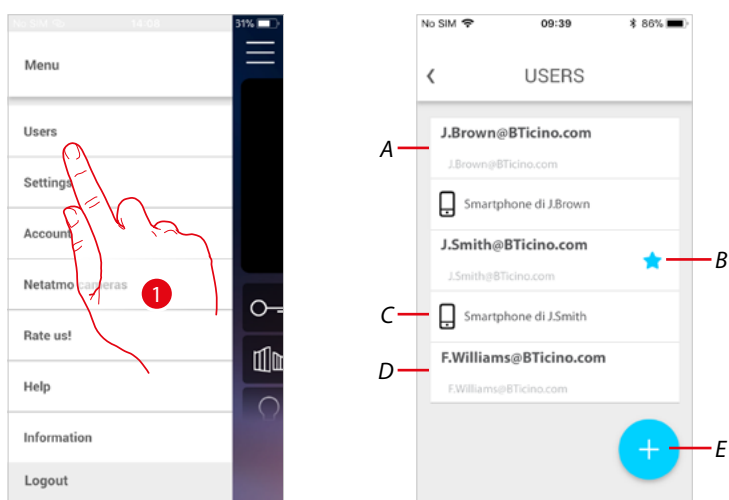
No SIM 14:08 31%

Menu

Users

Settings

Account

Netatmo cameras

1

Rate us!

Help

Information

Logout

No SIM 09:39 86%

USERS

A

J.Brown@BTicino.com

J.Brown@BTicino.com

Smartphone di J.Brown

J.Smith@BTicino.com

B

J.Smith@BTicino.com

C

Smartphone di J.Smith

D

F.Williams@BTicino.com

F.Williams@BTicino.com

E